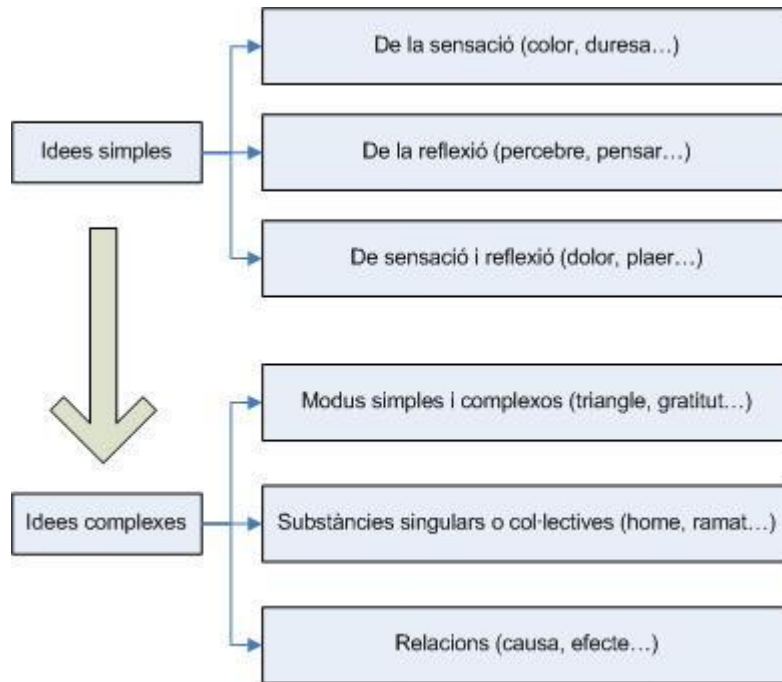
Idees simples

De la sensació (color, duresa…)

De la reflexió (percebre, pensar…)

De sensació i reflexió (dolor, plaer…)

Idees complexes

Modus simples i complexos (triangle, gratitut…)

Substàncies singulars o col·lectives (home, ramat…)

Relacions (causa, efecte…)